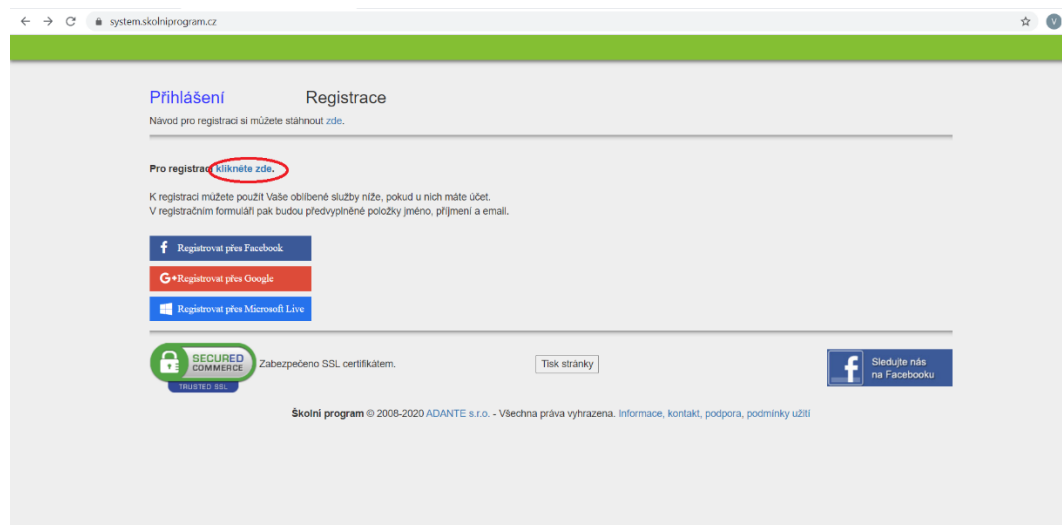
system.skolniprogram.cz

V

Přihlášení

Registrace

Návod pro registraci si můžete stáhnout zde.

Pro registraci klikněte zde.

K registraci můžete použít Vaše oblíbené služby níže, pokud u nich máte účet.
V registračním formuláři pak budou předvyplněné položky jméno, příjmení a email.

Registrovat přes Facebook

Registrovat přes Google

Registrovat přes Microsoft Live

SECURED COMMERCE TRUSTED SSL

Zabezpečeno SSL certifikátem.

Tisk stránky

Sledujte nás na Facebooku

Školní program © 2008-2020 ADANTE s.r.o. - Všechna práva vyhrazena. Informace, kontakt, podpora, podmínky užití